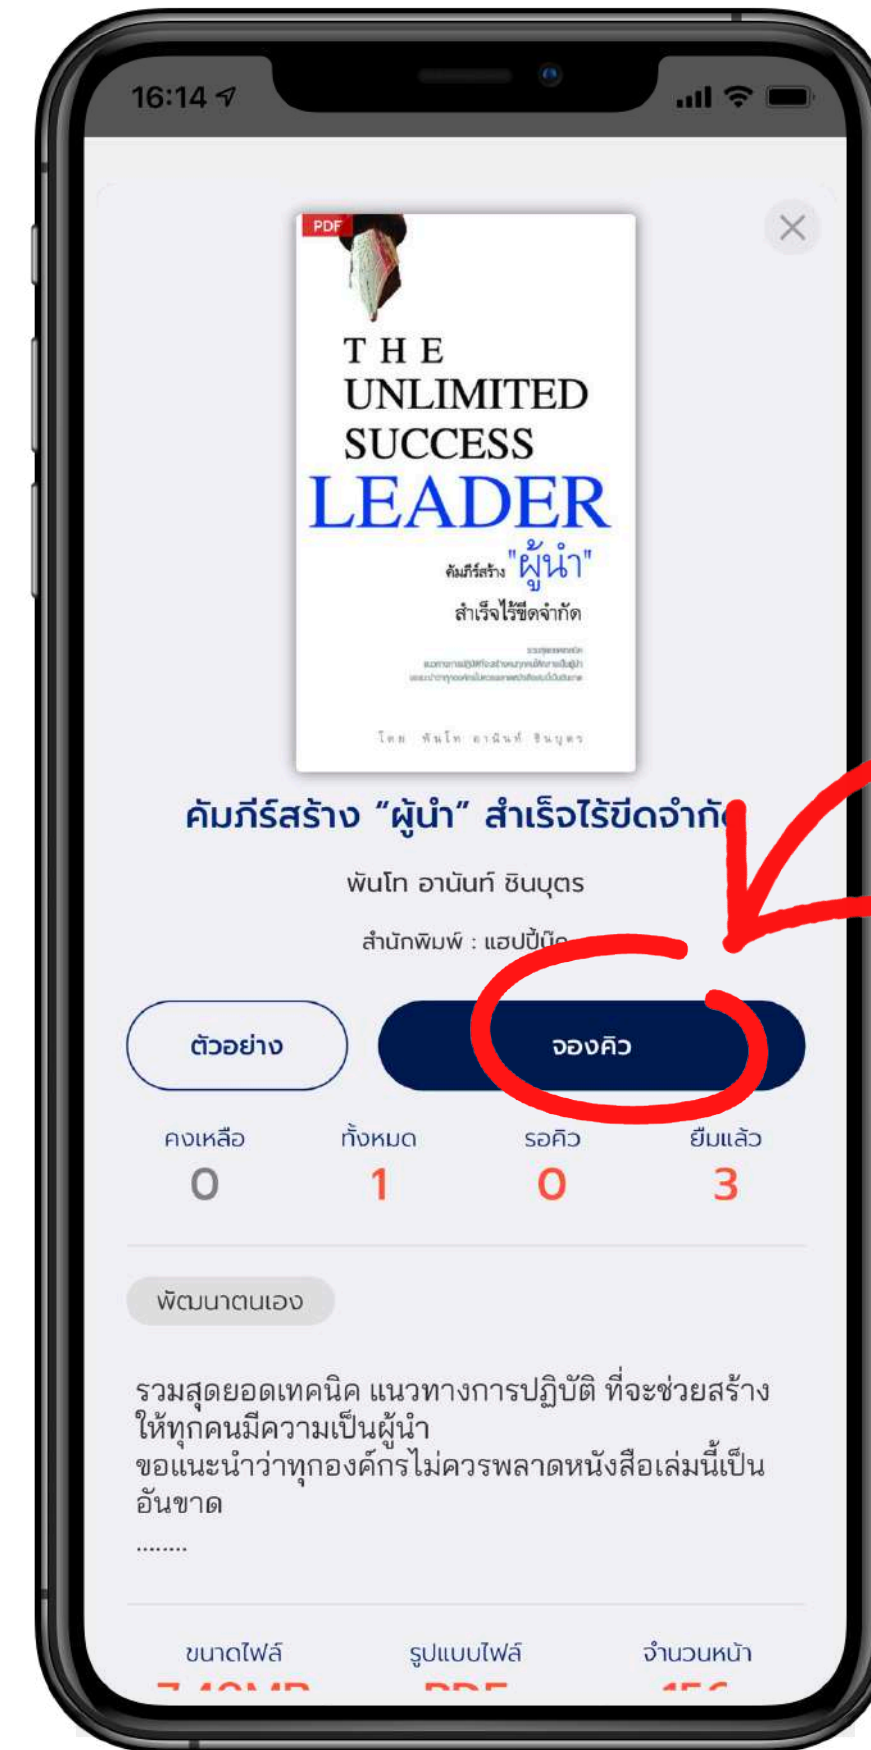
16:14

PDF

THE UNLIMITED SUCCESS LEADER
คัมภีร์สร้าง "ผู้นำ" สำเร็จไร้ขีดจำกัด

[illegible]

โดย พันโท อานันท์ ชินบุตร

คัมภีร์สร้าง “ผู้นำ” สำเร็จไร้ขีดจำกัด

พันโท อานันท์ ชินบุตร

สำนักพิมพ์ : แฮปปี้บุ๊ค

ตัวอย่าง

จองคิว

| คงเหลือ | ทั้งหมด | รอคิว | ยืมแล้ว |
|---|---|---|---|
| 0 | 1 | 0 | 3 |

พัฒนาตนเอง

รวมสุดยอดเทคนิค แนวทางการปฏิบัติ ที่จะช่วยสร้างให้ทุกคนมีความเป็นผู้นำ
ขอแนะนำว่าทุกองค์กรไม่ควรพลาดหนังสือเล่มนี้เป็นอันขาด
........

ขนาดไฟล์ รูปแบบไฟล์ จำนวนหน้า
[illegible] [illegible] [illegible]